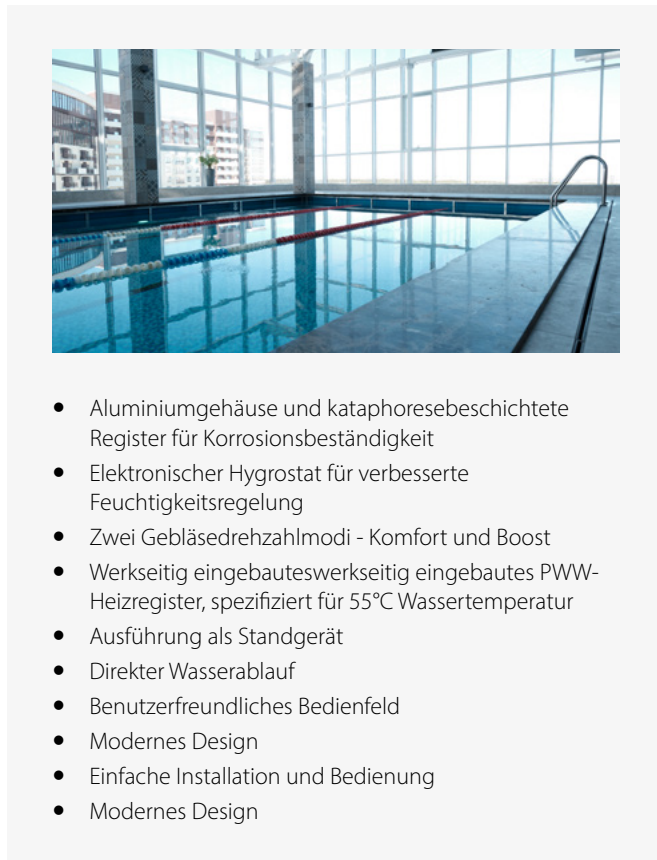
- Aluminiumgehäuse und kataphoresebeschichtete Register für Korrosionsbeständigkeit
- Elektronischer Hygrostat für verbesserte Feuchtigkeitsregelung
- Zwei Gebläsedrehzahlmodi - Komfort und Boost
- Werkseitig eingebauteswerkseitig eingebautes PWW-Heizregister, spezifiziert für 55°C Wassertemperatur
- Ausführung als Standgerät
- Direkter Wasserablauf
- Benutzerfreundliches Bedienfeld
- Modernes Design
- Einfache Installation und Bedienung
- Modernes Design